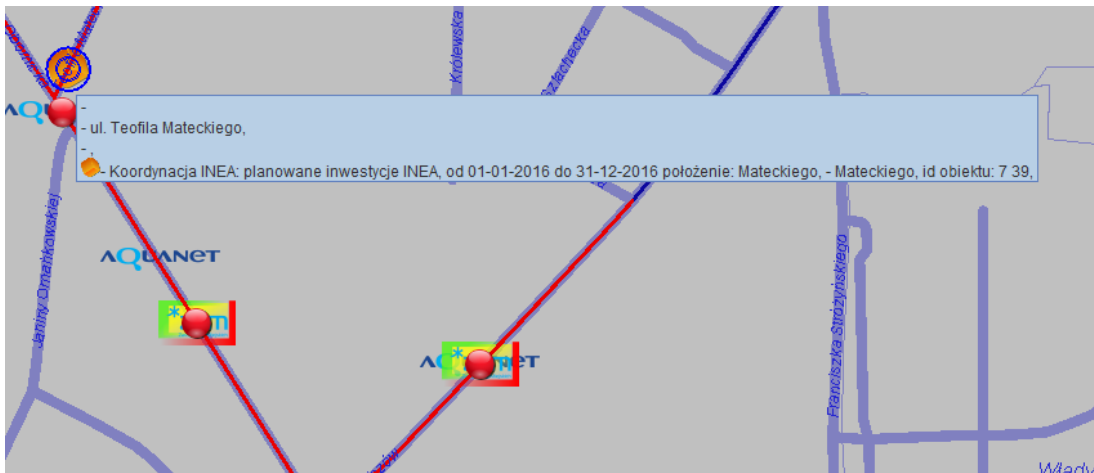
Królewska
Szlachecka
-
- ul. Teofila Mateckiego,
- ,
- Koordynacja INEA: planowane inwestycje INEA, od 01-01-2016 do 31-12-2016 położenie: Mateckiego, - Mateckiego, id obiektu: 7 39,
Janiny Omańkowskiej
AQUANET
AQUANET
Franciszka Stróżyńskiego
Władys